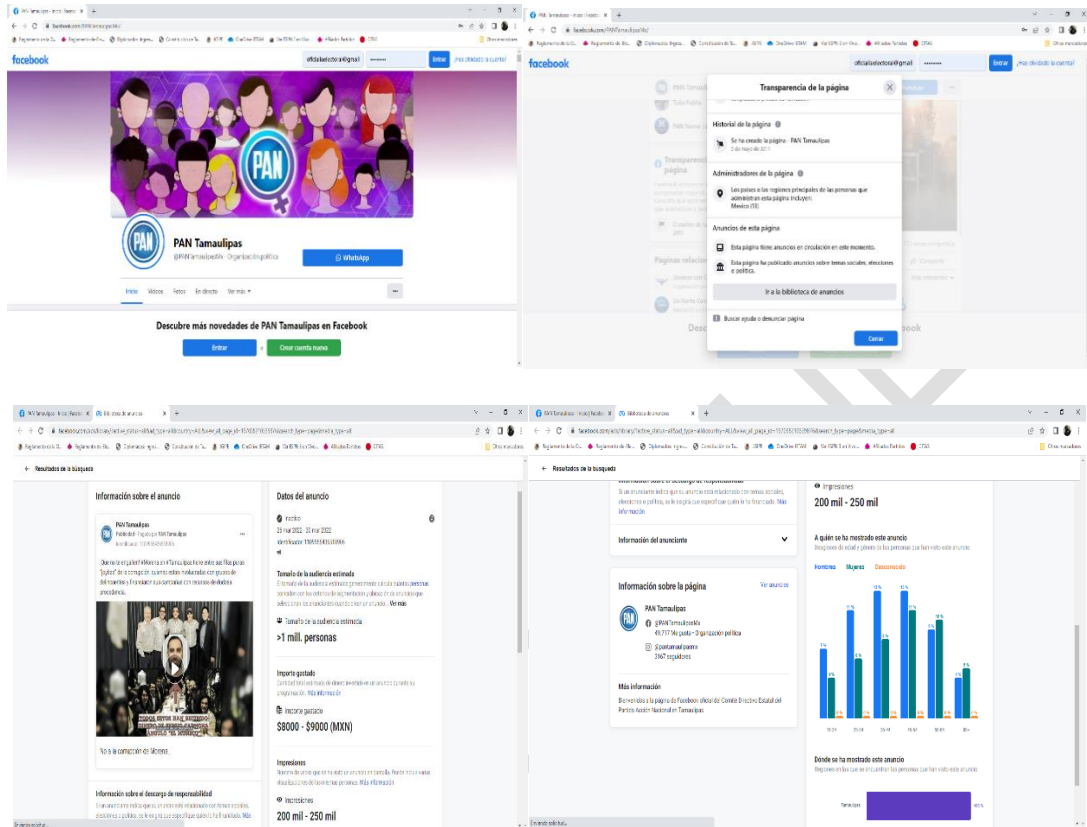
facebook

PAN

PAN Tamaulipas

@PANTamaulipasMx · Organización política

WhatsApp

Inicio Videos Fotos En directo Ver más

Descubre más novedades de PAN Tamaulipas en Facebook

Entrar

Crear cuenta nueva

facebook

Transparencia de la página

Historial de la página

Se ha creado la página - PAN Tamaulipas

Administradores de la página

Los países o las regiones principales de las personas que administran esta página incluyen:

México (13)

Anuncios de esta página

Esta página tiene anuncios en circulación en este momento.

Esta página ha publicado anuncios sobre temas sociales, elecciones o política.

Ir a la biblioteca de anuncios

Buscar ayuda o denunciar página

Cerrar

Resultados de la búsqueda

Información sobre el anuncio

PAN Tamaulipas

¡No a la corrupción de Morena.

Datos del anuncio

Inactivo

Tamaño de la audiencia estimada

Tamaño de la audiencia estimada

>1 mill. personas

Importe gastado

Importe gastado

$8000 - $9000 (MXN)

Impresiones

Impresiones

200 mil - 250 mil

Información sobre el descargo de responsabilidad

Resultados de la búsqueda

Impresiones

200 mil - 250 mil

A quién se ha mostrado este anuncio

Hombres Mujeres Desconocido

Información del anunciante

Información sobre la página

Ver anuncios

PAN

PAN Tamaulipas

@PANTamaulipasMx

Organización política

Más información

Bienvenidos a la página de Facebook oficial del Comité Directivo Estatal del Partido Acción Nacional en Tamaulipas

Dónde se ha mostrado este anuncio

Tamaulipas